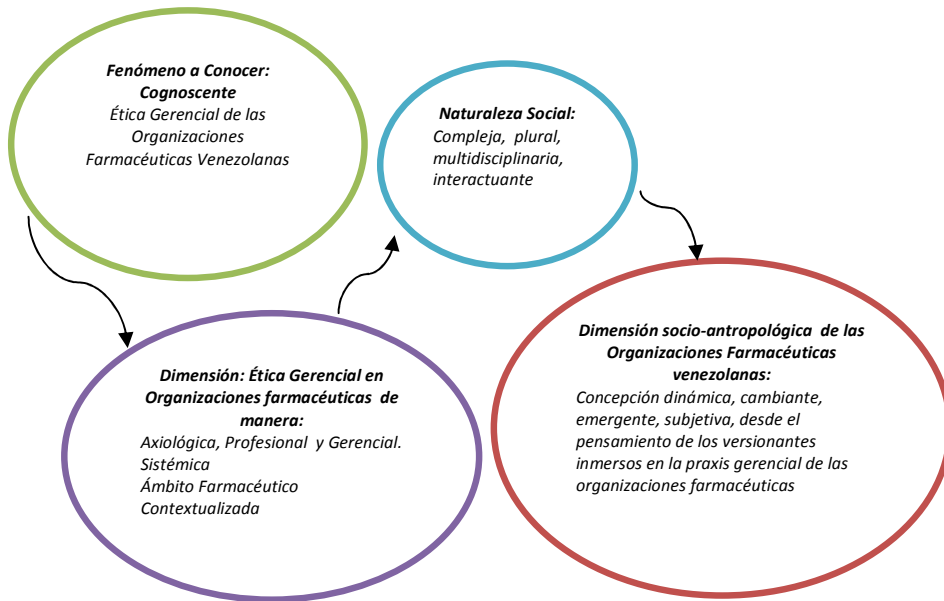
Fenómeno a Conocer: Cognoscente
Ética Gerencial de las Organizaciones Farmacéuticas Venezolanas

Naturaleza Social:
Compleja, plural, multidisciplinaria, interactuante

Dimensión: Ética Gerencial en Organizaciones farmacéuticas de manera:
Axiológica, Profesional y Gerencial.
Sistémica
Ámbito Farmacéutico
Contextualizada

Dimensión socio-antropológica de las Organizaciones Farmacéuticas venezolanas:
Concepción dinámica, cambiante, emergente, subjetiva, desde el pensamiento de los versionantes inmersos en la praxis gerencial de las organizaciones farmacéuticas